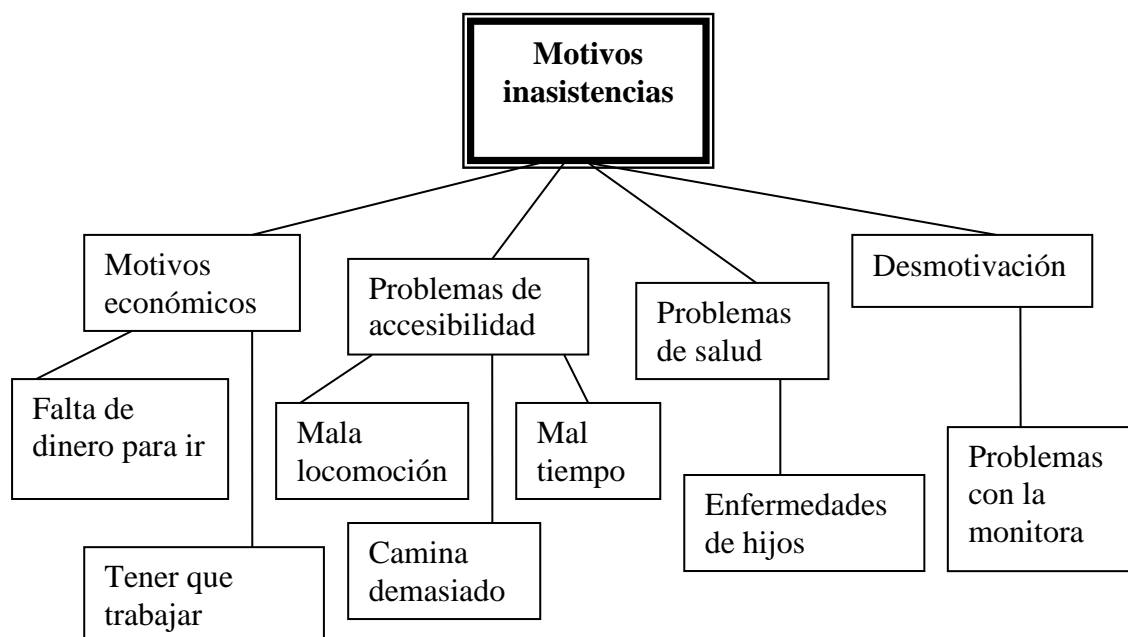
**Motivos inasistencias**

Motivos económicos

Falta de dinero para ir

Tener que trabajar

Problemas de accesibilidad

Mala locomoción

Camina demasiado

Mal tiempo

Problemas de salud

Enfermedades de hijos

Desmotivación

Problemas con la monitora